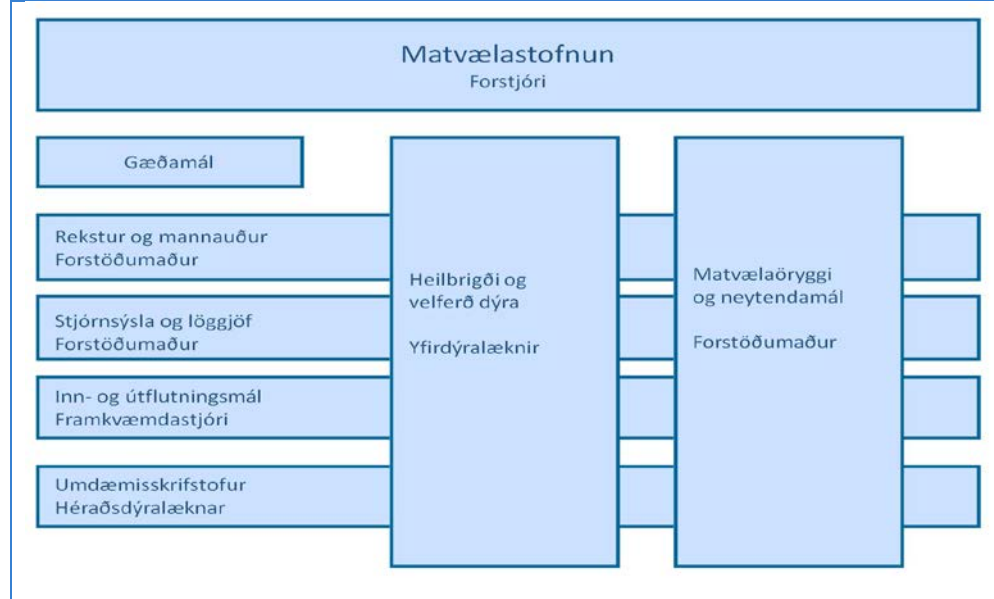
Matvælastofnun
Forstjóri

Gæðamál

Rekstur og mannauður
Forstöðumaður

Stjórnsýsla og löggjöf
Forstöðumaður

Inn- og útflutningsmál
Framkvæmdastjóri

Umdæmisskrifstofur
Héraðsdýralæknar

Heilbrigði og velferð dýra

Yfirdýralæknir

Matvælaöryggi og neytendamál

Forstöðumaður